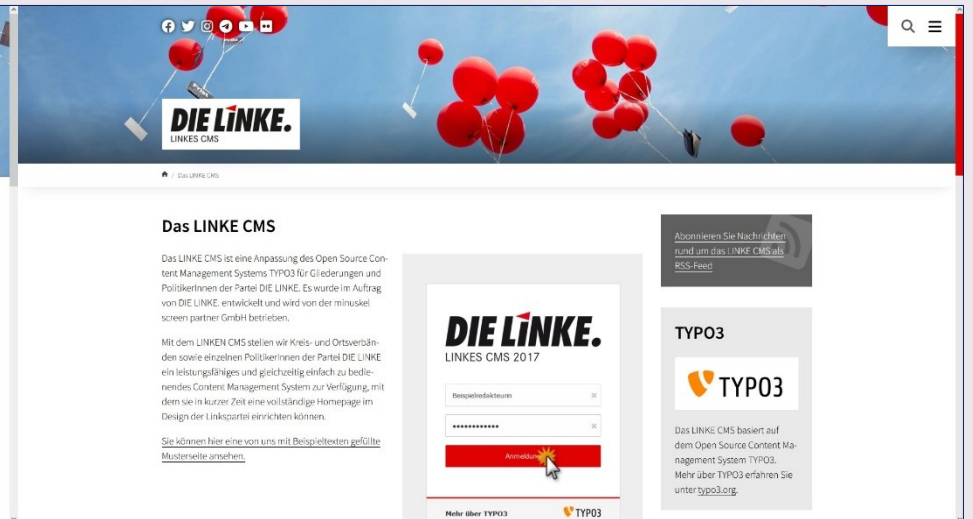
DIE LINKE.
LINKES CMS

Das LINKE CMS

Das LINKE CMS

Das LINKE CMS ist eine Anpassung des Open Source Content Management Systems TYPO3 für Gliederungen und PolitikerInnen der Partei DIE LINKE. Es wurde im Auftrag von DIE LINKE. entwickelt und wird von der minuskel screen partner GmbH betrieben.

Mit dem LINKEN CMS stellen wir Kreis- und Ortsverbänden sowie einzelnen Politikerinnen der Partei DIE LINKE ein leistungsfähiges und gleichzeitig einfach zu bedienendes Content Management System zur Verfügung, mit dem sie in kurzer Zeit eine vollständige Homepage im Design der Linkspartei einrichten können.

Sie können hier eine von uns mit Beispieltexten gefüllte Musterseite ansehen.

DIE LINKE.
LINKES CMS 2017

Beispielredakteurin

•••••••••••••

Anmelden

Mehr über TYPO3

TYPO3

Abonnieren Sie Nachrichten rund um das LINKE CMS als RSS-Feed

TYPO3

TYPO3

Das LINKE CMS basiert auf dem Open Source Content Management System TYPO3. Mehr über TYPO3 erfahren Sie unter typo3.org.